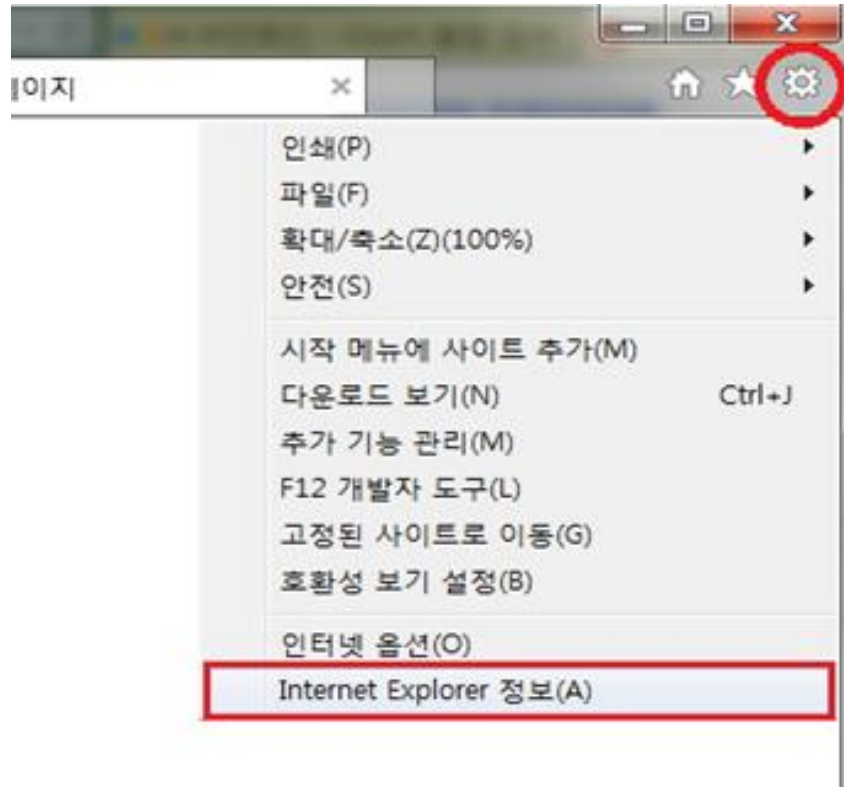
이지

인쇄(P)
파일(F)
확대/축소(Z)(100%)
안전(S)

시작 메뉴에 사이트 추가(M)
다운로드 보기(N) Ctrl+J
추가 기능 관리(M)
F12 개발자 도구(L)
고정된 사이트로 이동(G)
호환성 보기 설정(B)

인터넷 옵션(O)
Internet Explorer 정보(A)